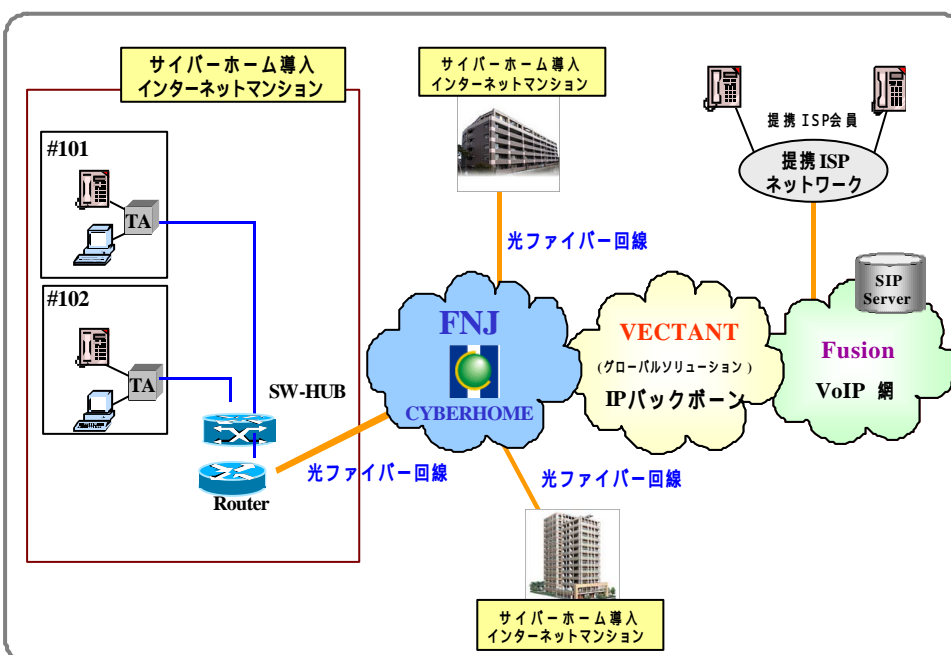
サイバーホーム導入
インターネットマンション

#101

TA

#102

TA

SW-HUB

Router

サイバーホーム導入
インターネットマンション

光ファイバー回線

FNJ
CYBERHOME

光ファイバー回線

光ファイバー回線

サイバーホーム導入
インターネットマンション

VECTANT
(グローバルソリューション)
IPバックボーン

提携ISP会員

提携ISP
ネットワーク

SIP
Server

Fusion
VoIP 網